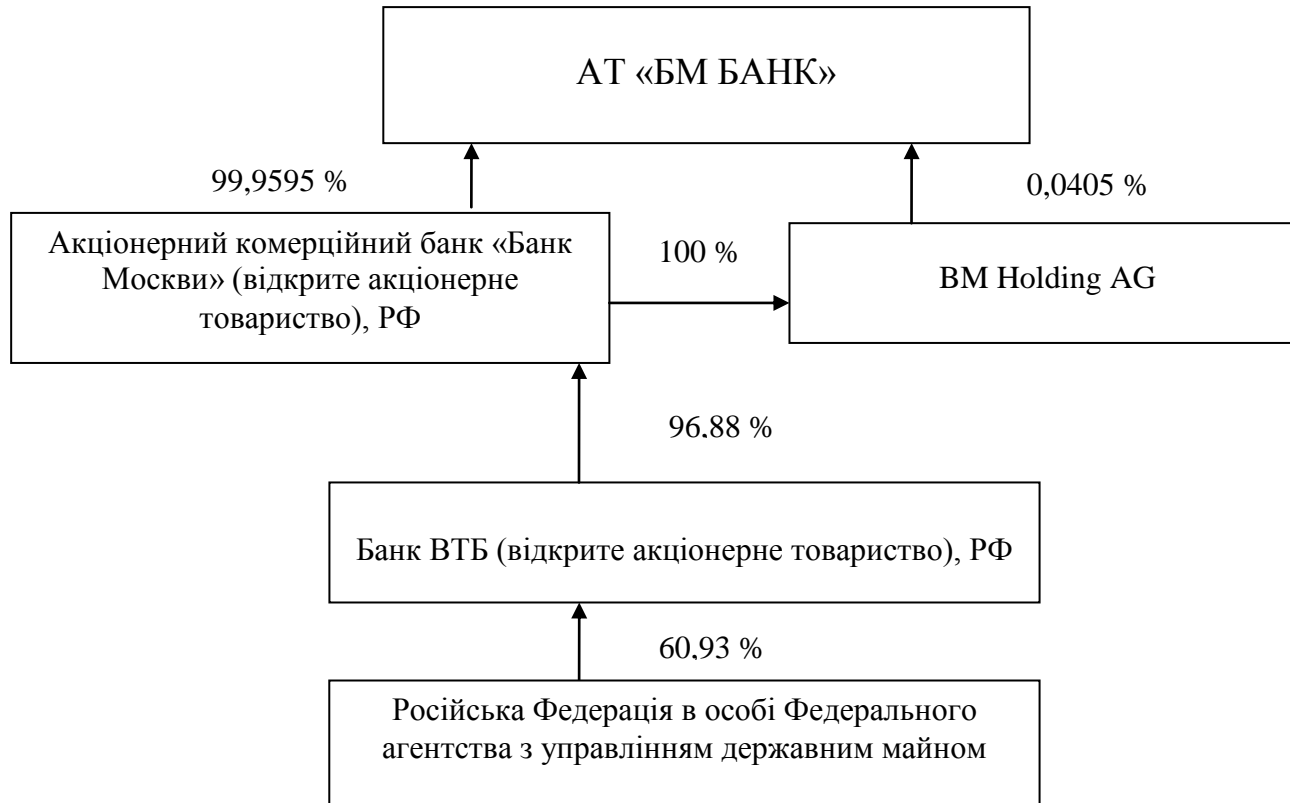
АТ «БМ БАНК»

99,9595 %

0,0405 %

Акціонерний комерційний банк «Банк Москви» (відкрите акціонерне товариство), РФ

100 %

BM Holding AG

96,88 %

Банк ВТБ (відкрите акціонерне товариство), РФ

60,93 %

Російська Федерація в особі Федерального агентства з управлінням державним майном